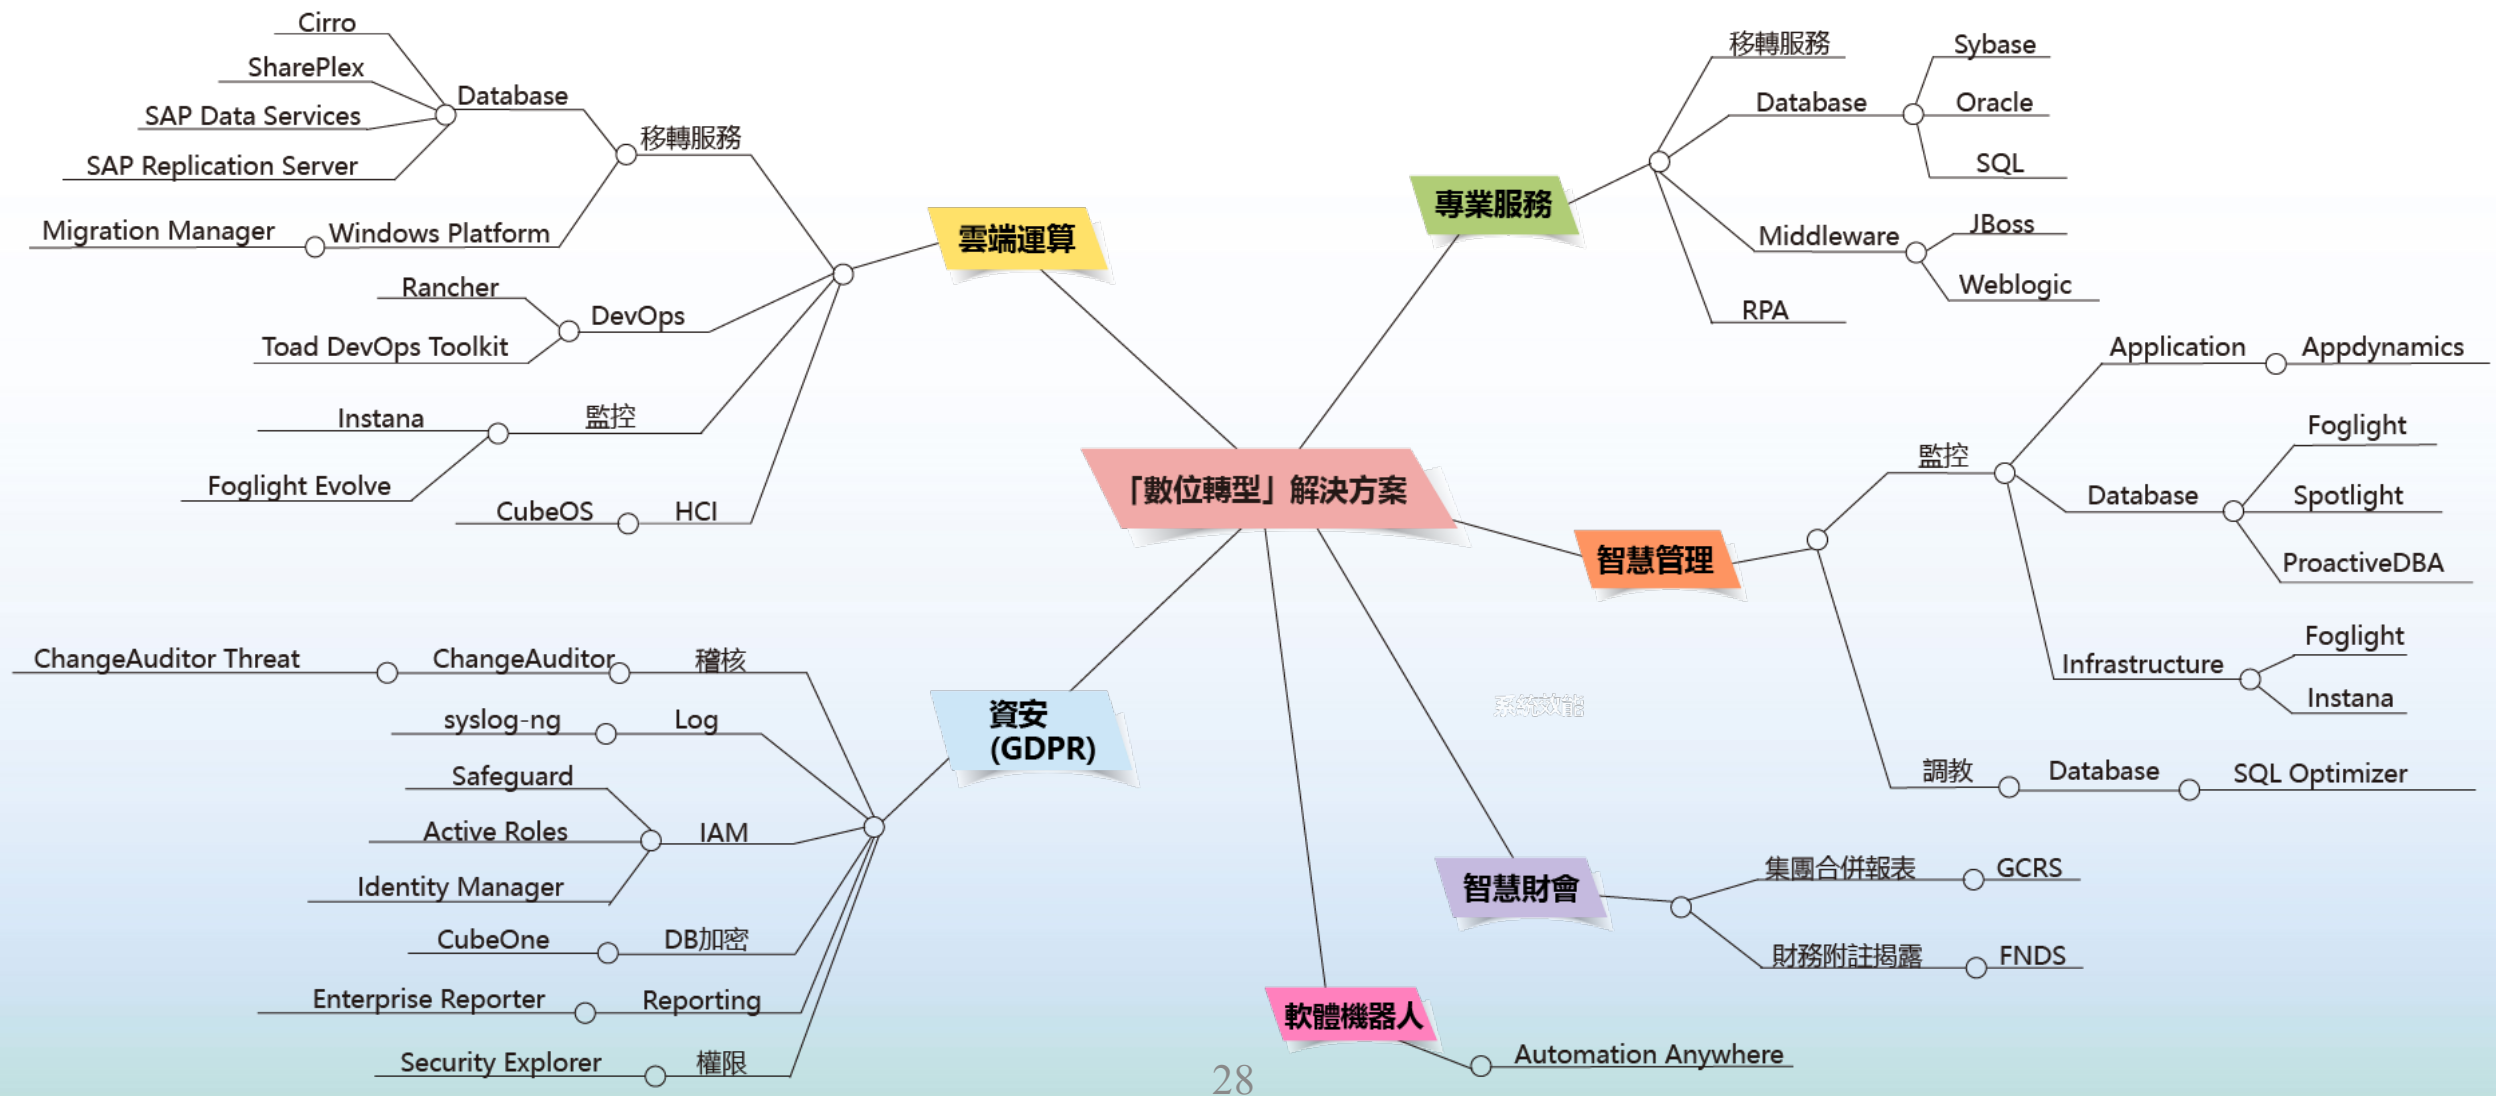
Cirro
SharePlex
Database
SAP Data Services
SAP Replication Server
移轉服務
Migration Manager
Windows Platform
雲端運算
Rancher
DevOps
Toad DevOps Toolkit
Instana
監控
Foglight Evolve
CubeOS
HCI

移轉服務
Sybase
Database
Oracle
專業服務
SQL
JBoss
Middleware
Weblogic
RPA
Application
Appdynamics
Foglight
監控
Database
Spotlight
ProactiveDBA
智慧管理
Foglight
Infrastructure
Instana
調教
Database
SQL Optimizer

「數位轉型」解決方案

ChangeAuditor Threat
ChangeAuditor
稽核
syslog-ng
Log
資安
(GDPR)
Safeguard
Active Roles
IAM
Identity Manager
CubeOne
DB加密
Enterprise Reporter
Reporting
Security Explorer
權限

系統效能

智慧財會
集團合併報表
GCRS
財務附註揭露
FNDS
軟體機器人
Automation Anywhere

28